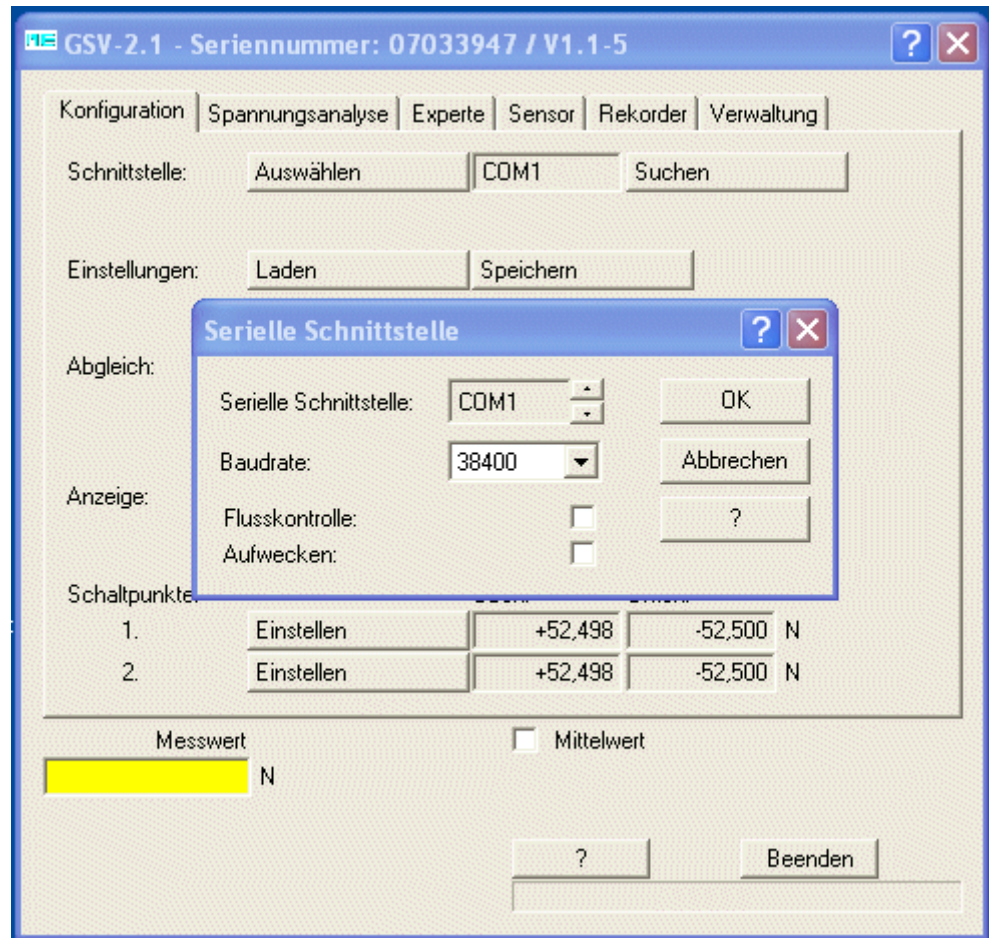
GSV-2.1 - Seriennummer: 07033947 / V1.1-5

Konfiguration | Spannungsanalyse | Experte | Sensor | Rekorder | Verwaltung

Schnittstelle: Auswählen COM1 Suchen

Einstellungen: Laden Speichern

Abgleich:

Anzeige:

Serielle Schnittstelle

Serielle Schnittstelle: COM1

OK

Baudrate: 38400

Abbrechen

Flusskontrolle:

Aufwecken:

?

Schaltpunkte

| | | | | |
|---|---|---|---|---|
| 1. | Einstellen | +52,498 | -52,500 | N |
| 2. | Einstellen | +52,498 | -52,500 | N |

Messwert

N

Mittelwert

?

Beenden